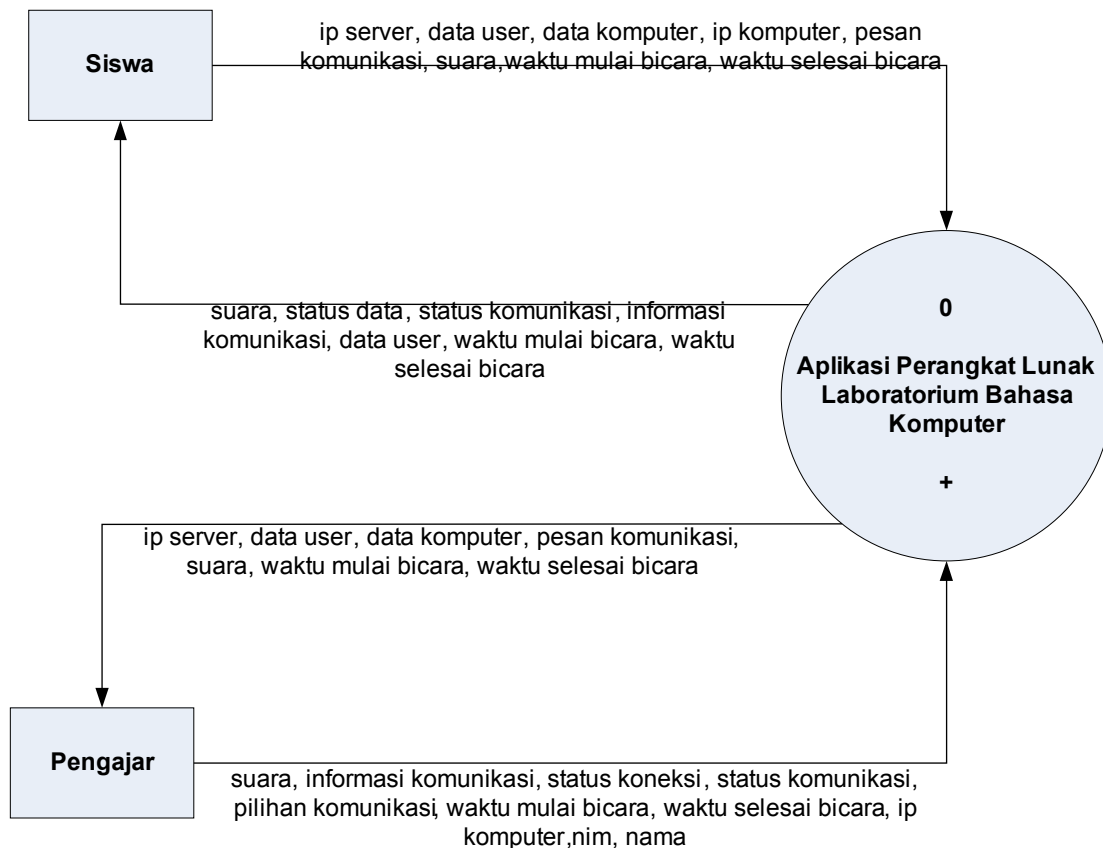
Siswa

ip server, data user, data komputer, ip komputer, pesan komunikasi, suara,waktu mulai bicara, waktu selesai bicara

suara, status data, status komunikasi, informasi komunikasi, data user, waktu mulai bicara, waktu selesai bicara

0

Aplikasi Perangkat Lunak Laboratorium Bahasa Komputer

+

ip server, data user, data komputer, pesan komunikasi, suara, waktu mulai bicara, waktu selesai bicara

Pengajar

suara, informasi komunikasi, status koneksi, status komunikasi, pilihan komunikasi, waktu mulai bicara, waktu selesai bicara, ip komputer,nim, nama